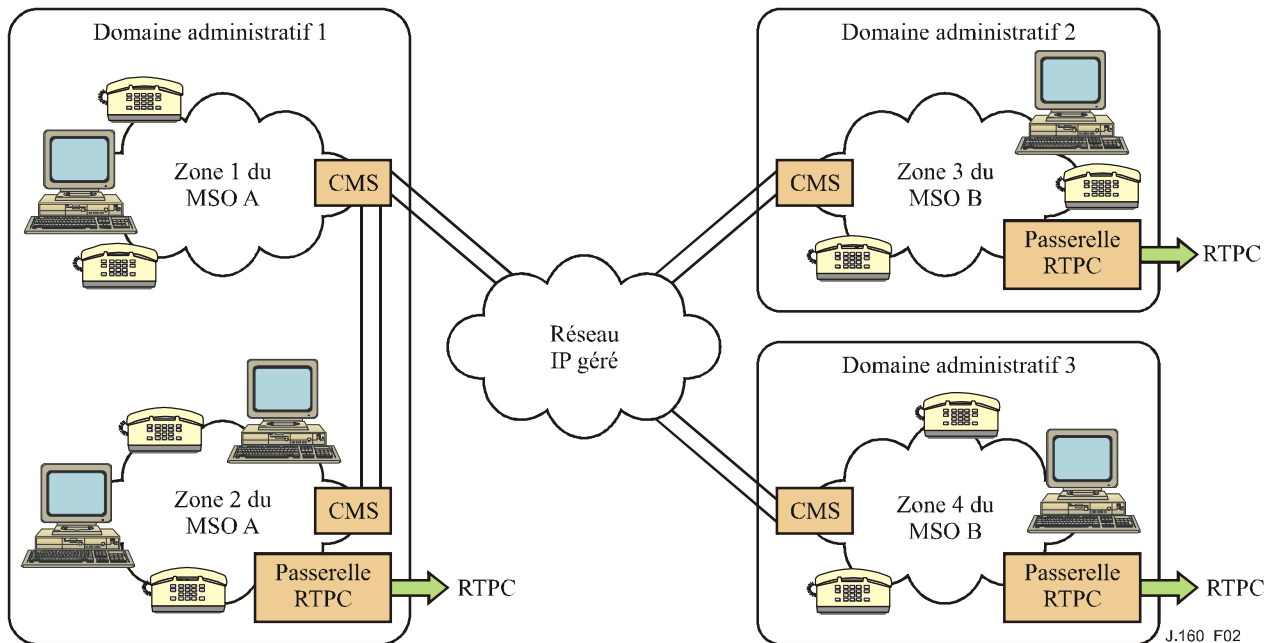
Domaine administratif 1

Zone 1 du MSO A

CMS

Zone 2 du MSO A

CMS

Passerelle RTPC

RTPC

Réseau IP géré

Domaine administratif 2

CMS

Zone 3 du MSO B

Passerelle RTPC

RTPC

Domaine administratif 3

CMS

Zone 4 du MSO B

Passerelle RTPC

RTPC

J.160 F02